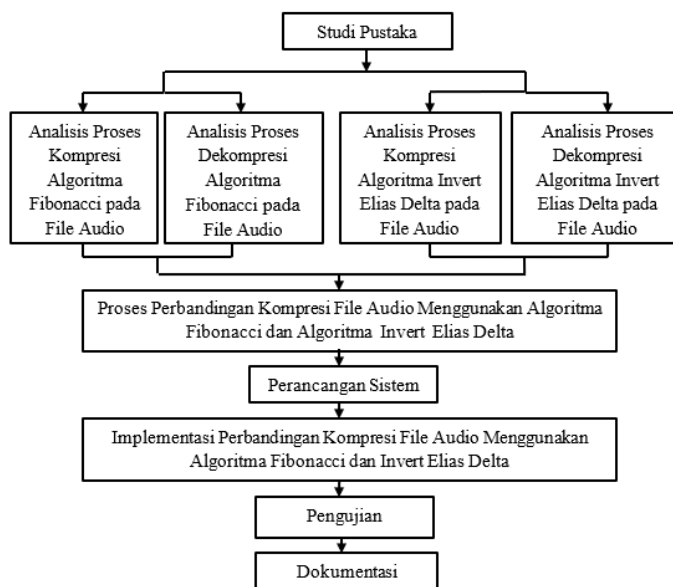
Studi Pustaka

Analisis Proses Kompresi Algoritma Fibonacci pada File Audio

Analisis Proses Dekompresi Algoritma Fibonacci pada File Audio

Analisis Proses Kompresi Algoritma Invert Elias Delta pada File Audio

Analisis Proses Dekompresi Algoritma Invert Elias Delta pada File Audio

Proses Perbandingan Kompresi File Audio Menggunakan Algoritma Fibonacci dan Algoritma Invert Elias Delta

Perancangan Sistem

Implementasi Perbandingan Kompresi File Audio Menggunakan Algoritma Fibonacci dan Invert Elias Delta

Pengujian

Dokumentasi